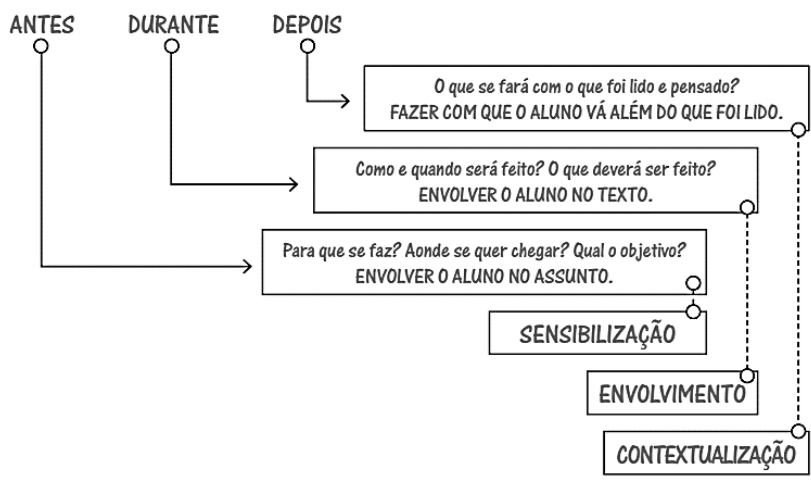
ANTES DURANTE DEPOIS

O que se fará com o que foi lido e pensado?
FAZER COM QUE O ALUNO VÁ ALÉM DO QUE FOI LIDO.

Como e quando será feito? O que deverá ser feito?
ENVOLVER O ALUNO NO TEXTO.

Para que se faz? Aonde se quer chegar? Qual o objetivo?
ENVOLVER O ALUNO NO ASSUNTO.

SENSIBILIZAÇÃO

ENVOLVIMENTO

CONTEXTUALIZAÇÃO